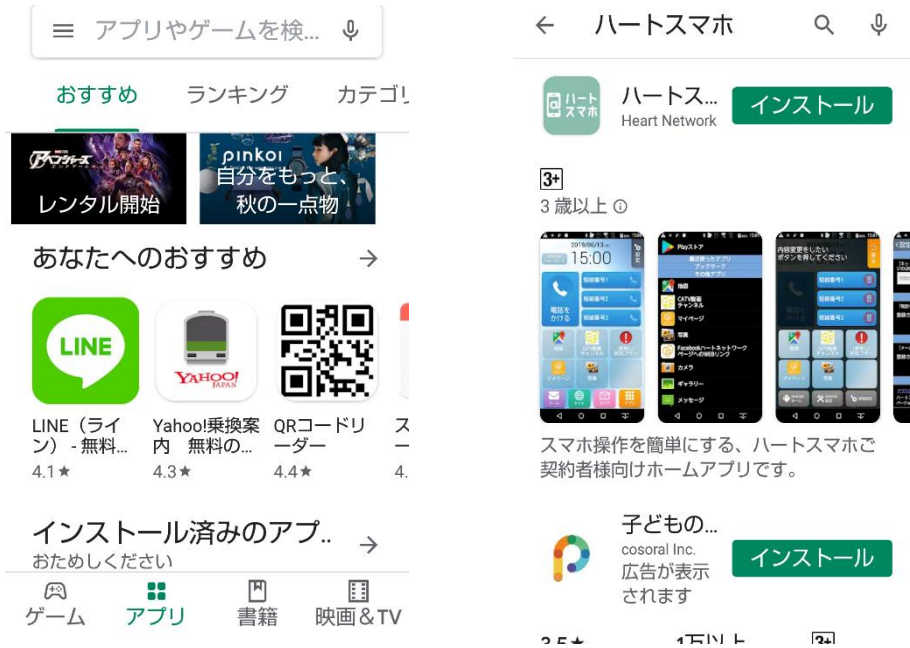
アプリやゲームを検...

おすすめ ランキング カテゴリ

レンタル開始

pinkoi
自分をもっと、
秋の一点物

あなたへのおすすめ →

LINE

YAHOO! JAPAN

LINE（ライン）- 無料...
4.1★

Yahoo!乗換案内 無料の...
4.3★

QRコードリーダー
4.4★

ス
ー
4.

インストール済みのアプ.. →
おためしください

ゲーム アプリ 書籍 映画＆TV

← ハートスマホ

ハートスマホ

ハートス...
Heart Network
インストール

3+
3 歳以上

2019/06/13
15:00

電話をかける

Playストア

内容変更をしたいボタンを押してください

スマホ操作を簡単にする、ハートスマホご契約者様向けホームアプリです。

子どもの...
cosoral Inc.
広告が表示されます
インストール

3.5★ 1万以上 3+